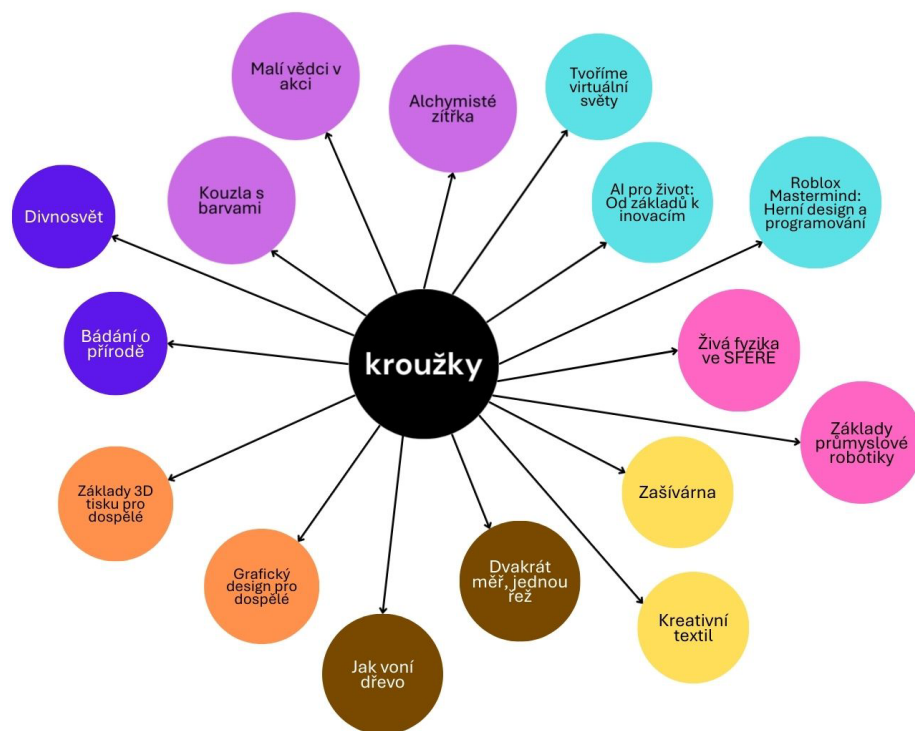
kroužky

Malí vědci v akci

Alchymisté zítřka

Tvoříme virtuální světy

Kouzla s barvami

AI pro život: Od základů k inovacím

Roblox Mastermind: Herní design a programování

Divnosvět

Bádání o přírodě

Živá fyzika ve SFERE

Základy průmyslové robotiky

Zašívárna

Základy 3D tisku pro dospělé

Grafický design pro dospělé

Dvakrát měř, jednou řež

Kreativní textil

Jak voní dřevo